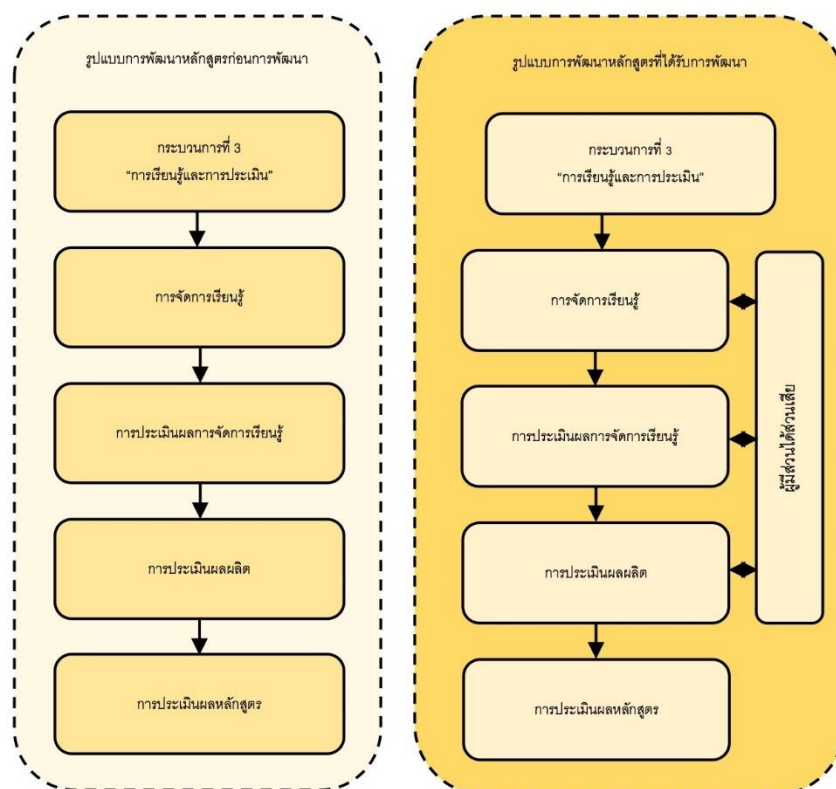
รูปแบบการพัฒนาหลักสูตรก่อนการพัฒนา

กระบวนการที่ 3
"การเรียนรู้และการประเมิน"

การจัดการเรียนรู้

การประเมินผลการจัดการเรียนรู้

การประเมินผลผลิต

การประเมินผลหลักสูตร

รูปแบบการพัฒนาหลักสูตรที่ได้รับการพัฒนา

กระบวนการที่ 3
"การเรียนรู้และการประเมิน"

การจัดการเรียนรู้

การประเมินผลการจัดการเรียนรู้

การประเมินผลผลิต

การประเมินผลหลักสูตร

ผู้มีส่วนได้ส่วนเสีย